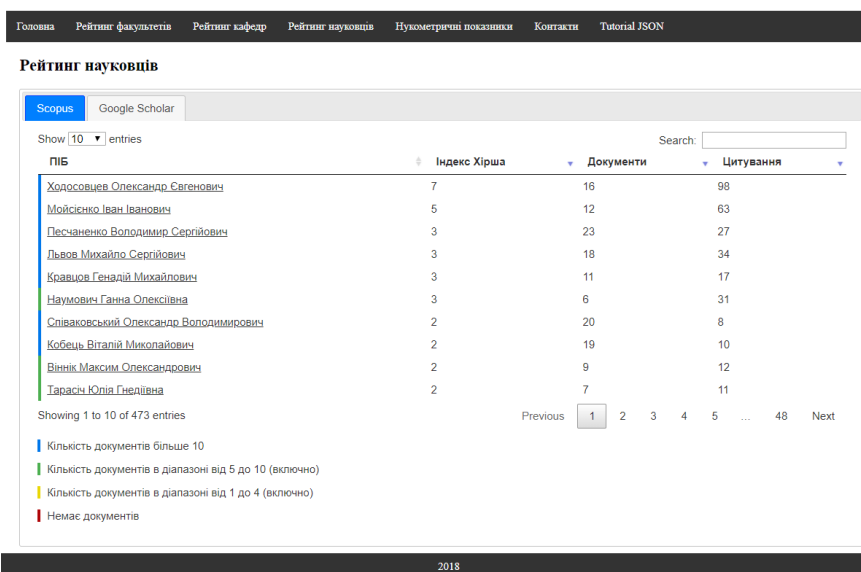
Головна Рейтинг факультетів Рейтинг кафедр Рейтинг науковців Нукометричні показники Контакти Tutorial JSON

Рейтинг науковців

Scopus Google Scholar

Show 10 entries

Search:

| ПІБ | Індекс Хірша | Документи | Цитування |
|---|---|---|---|
| Ходосовцев Олександр Євгенович | 7 | 16 | 98 |
| Мойсієнко Іван Іванович | 5 | 12 | 63 |
| Песчаненко Володимир Сергійович | 3 | 23 | 27 |
| Львов Михайло Сергійович | 3 | 18 | 34 |
| Кравцов Генадій Михайлович | 3 | 11 | 17 |
| Наумович Ганна Олексіївна | 3 | 6 | 31 |
| Співаковський Олександр Володимирович | 2 | 20 | 8 |
| Кобець Віталій Миколайович | 2 | 19 | 10 |
| Віннік Максим Олександрович | 2 | 9 | 12 |
| Тарасіч Юлія Гнедіївна | 2 | 7 | 11 |

Showing 1 to 10 of 473 entries

Previous 1 2 3 4 5 ... 48 Next

Кількість документів більше 10

Кількість документів в діапазоні від 5 до 10 (включно)

Кількість документів в діапазоні від 1 до 4 (включно)

Немає документів

2018